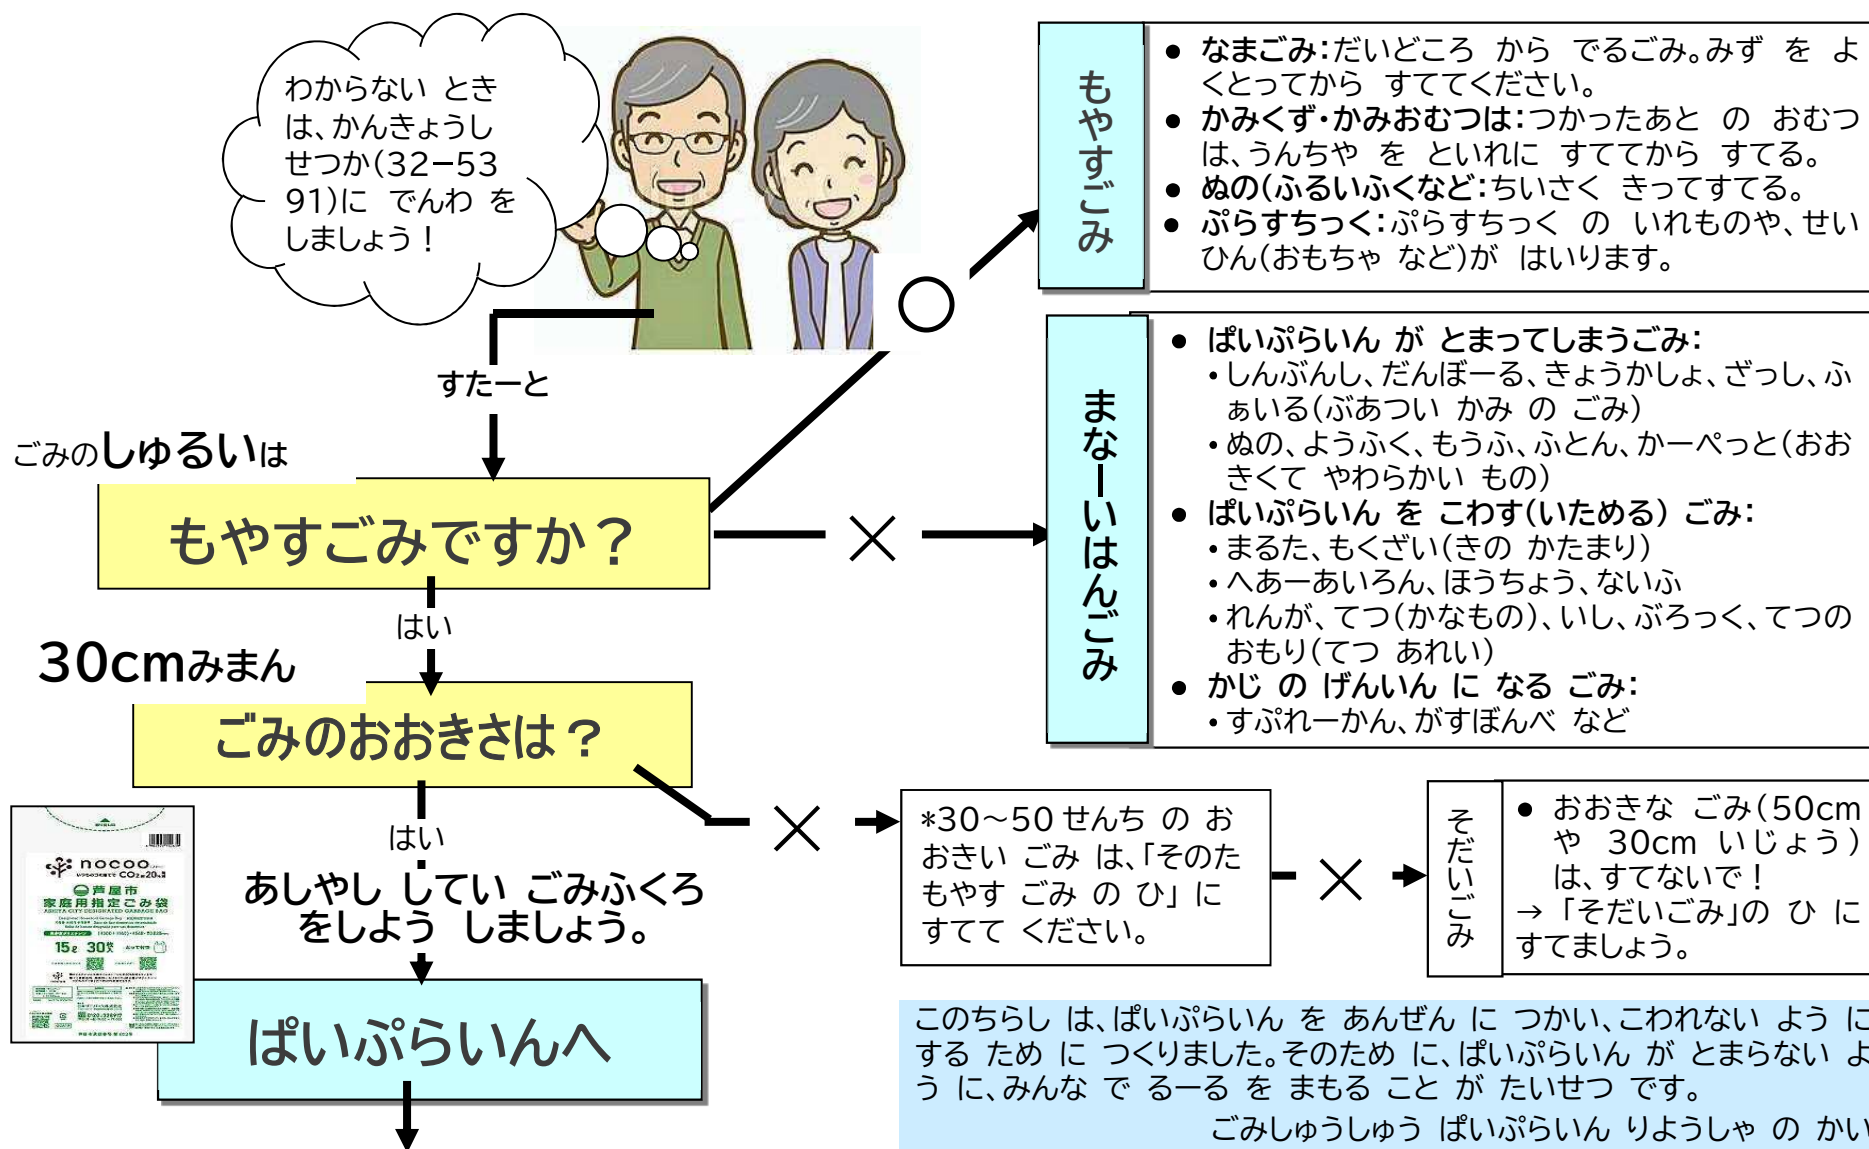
わからない とき は、かんきょうし せつか(32−53 91)に でんわ を しましょう！

すたーと

ごみのしゅるいは

もやすごみですか？

はい

30cmみまん

ごみのおおきさは？

はい

あしやし してい ごみふくろ をしよう しましょう。

nocoo
芦屋市
家庭用指定ごみ袋
ASHIYA CITY DESIGNATED GARBAGE BAG
15ℓ 30枚

ぱいぷらいんへ

もやすごみ

● なまごみ：だいどころ から でるごみ。みず を よくとってから すててください。
● かみくず・かみおむつは：つかったあと の おむつは、うんちや を といれに すててから すてる。
● ぬの(ふるいふくなど：ちいさく きってすてる。
● ぷらすちっく：ぷらすちっく の いれものや、せいひん(おもちゃ など)が はいります。

まなーいはんごみ

● ぱいぷらいん が とまってしまうごみ：
・しんぶんし、だんぼーる、きょうかしょ、ざっし、ふぁいる(ぶあつい かみ の ごみ)
・ぬの、ようふく、もうふ、ふとん、かーぺっと(おおきくて やわらかい もの)
● ぱいぷらいん を こわす(いためる) ごみ：
・まるた、もくざい(きの かたまり)
・へあーあいろん、ほうちょう、ないふ
・れんが、てつ(かなもの)、いし、ぶろっく、てつの おもり(てつ あれい)
● かじ の げんいん に なる ごみ：
・すぷれーかん、がすぼんべ など

*30〜50せんち の おおきい ごみ は、「そのた もやす ごみ の ひ」に すてて ください。

そだいごみ

● おおきな ごみ(50cm や 30cm いじょう)は、すてないで！
→「そだいごみ」の ひ に すてましょう。

このちらし は、ぱいぷらいん を あんぜん に つかい、こわれない よう に する ため に つくりました。そのため に、ぱいぷらいん が とまらない よう に、みんな で るーる を まもる こと が たいせつ です。
ごみしゅうしゅう ぱいぷらいん りようしゃ の かい